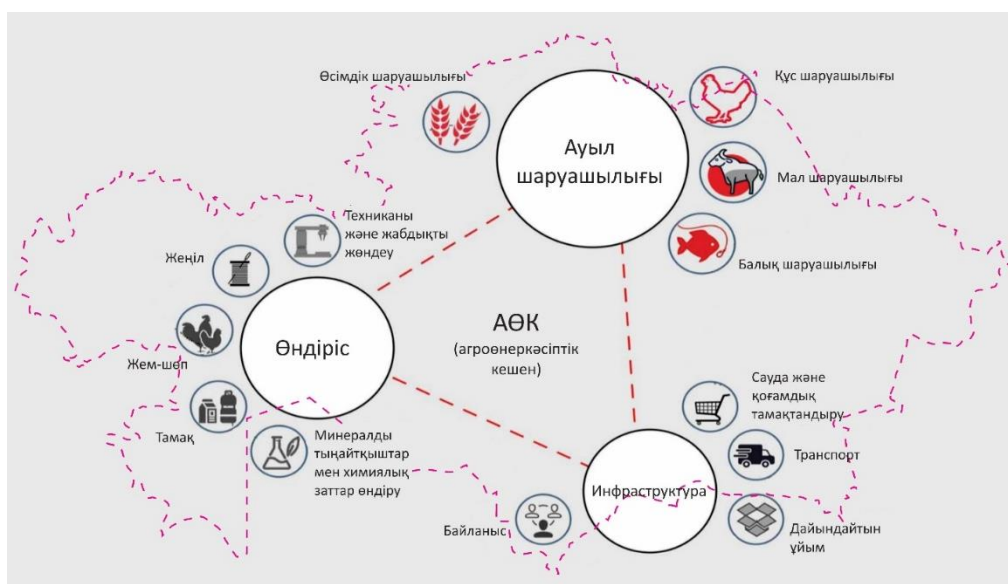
Өсімдік шаруашылығы

Ауыл шаруашылығы

Құс шаруашылығы

Мал шаруашылығы

Балық шаруашылығы

Техниканы және жабдықты жөндеу

Жеңіл

Өндіріс

Жем-шөп

Тамақ

Минералды тыңайтқыштар мен химиялық заттар өндіру

АӨК
(агроөнеркәсіптік кешен)

Сауда және қоғамдық тамақтандыру

Транспорт

Инфраструктура

Байланыс

Дайындайтын ұйым